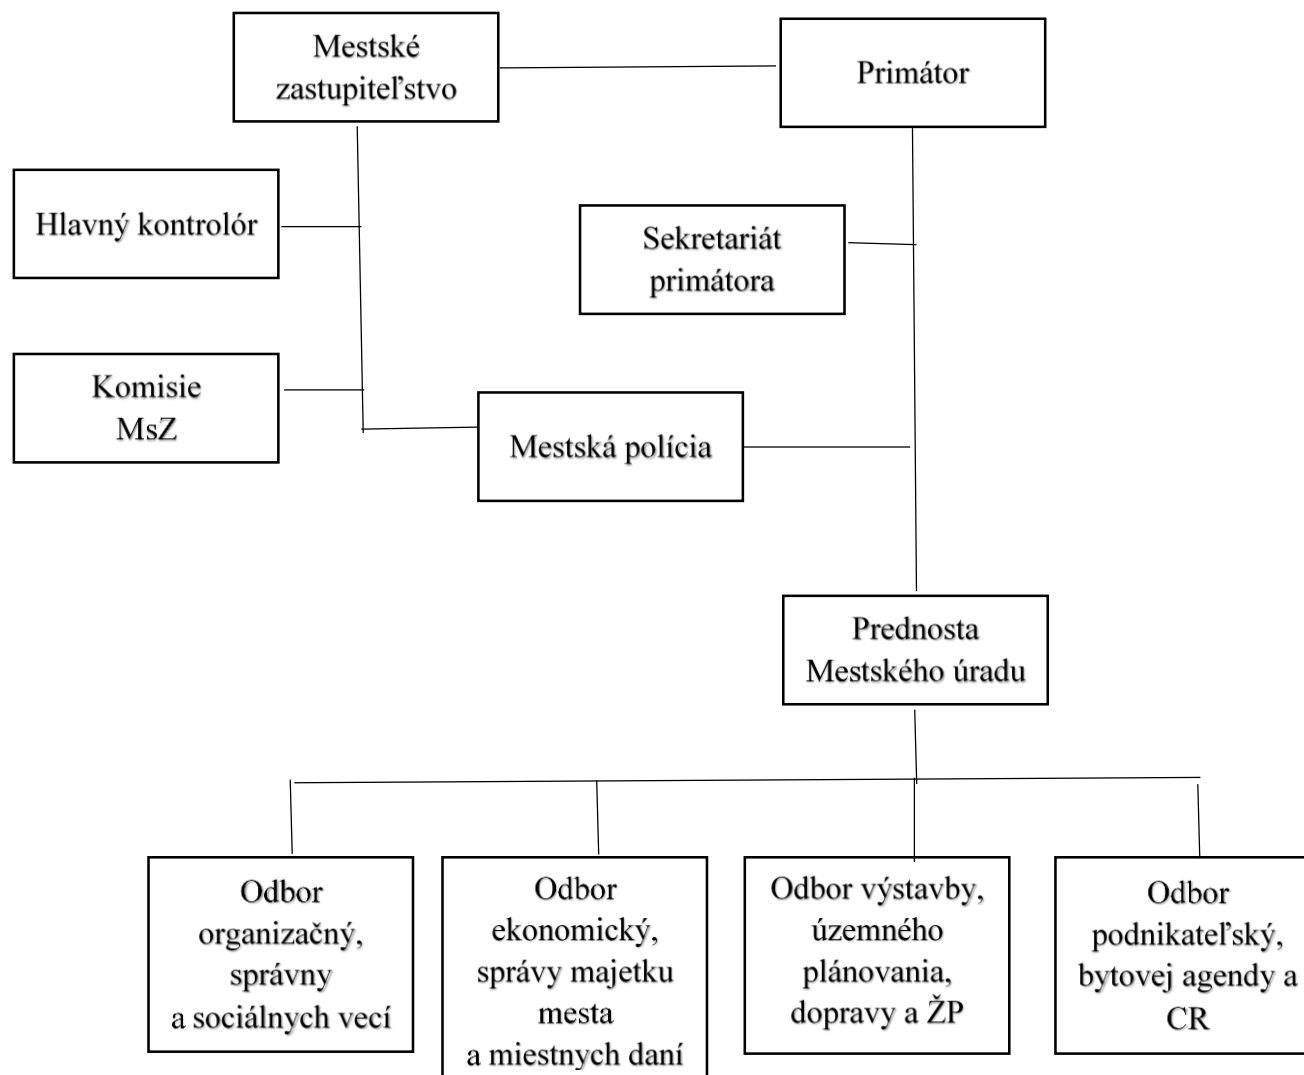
Mestské zastupiteľstvo

Primátor

Hlavný kontrolór

Sekretariát primátora

Komisie MsZ

Mestská polícia

Prednosta Mestského úradu

Odbor organizačný, správny a sociálnych vecí

Odbor ekonomický, správy majetku mesta a miestnych daní

Odbor výstavby, územného plánovania, dopravy a ŽP

Odbor podnikateľský, bytovej agendy a CR